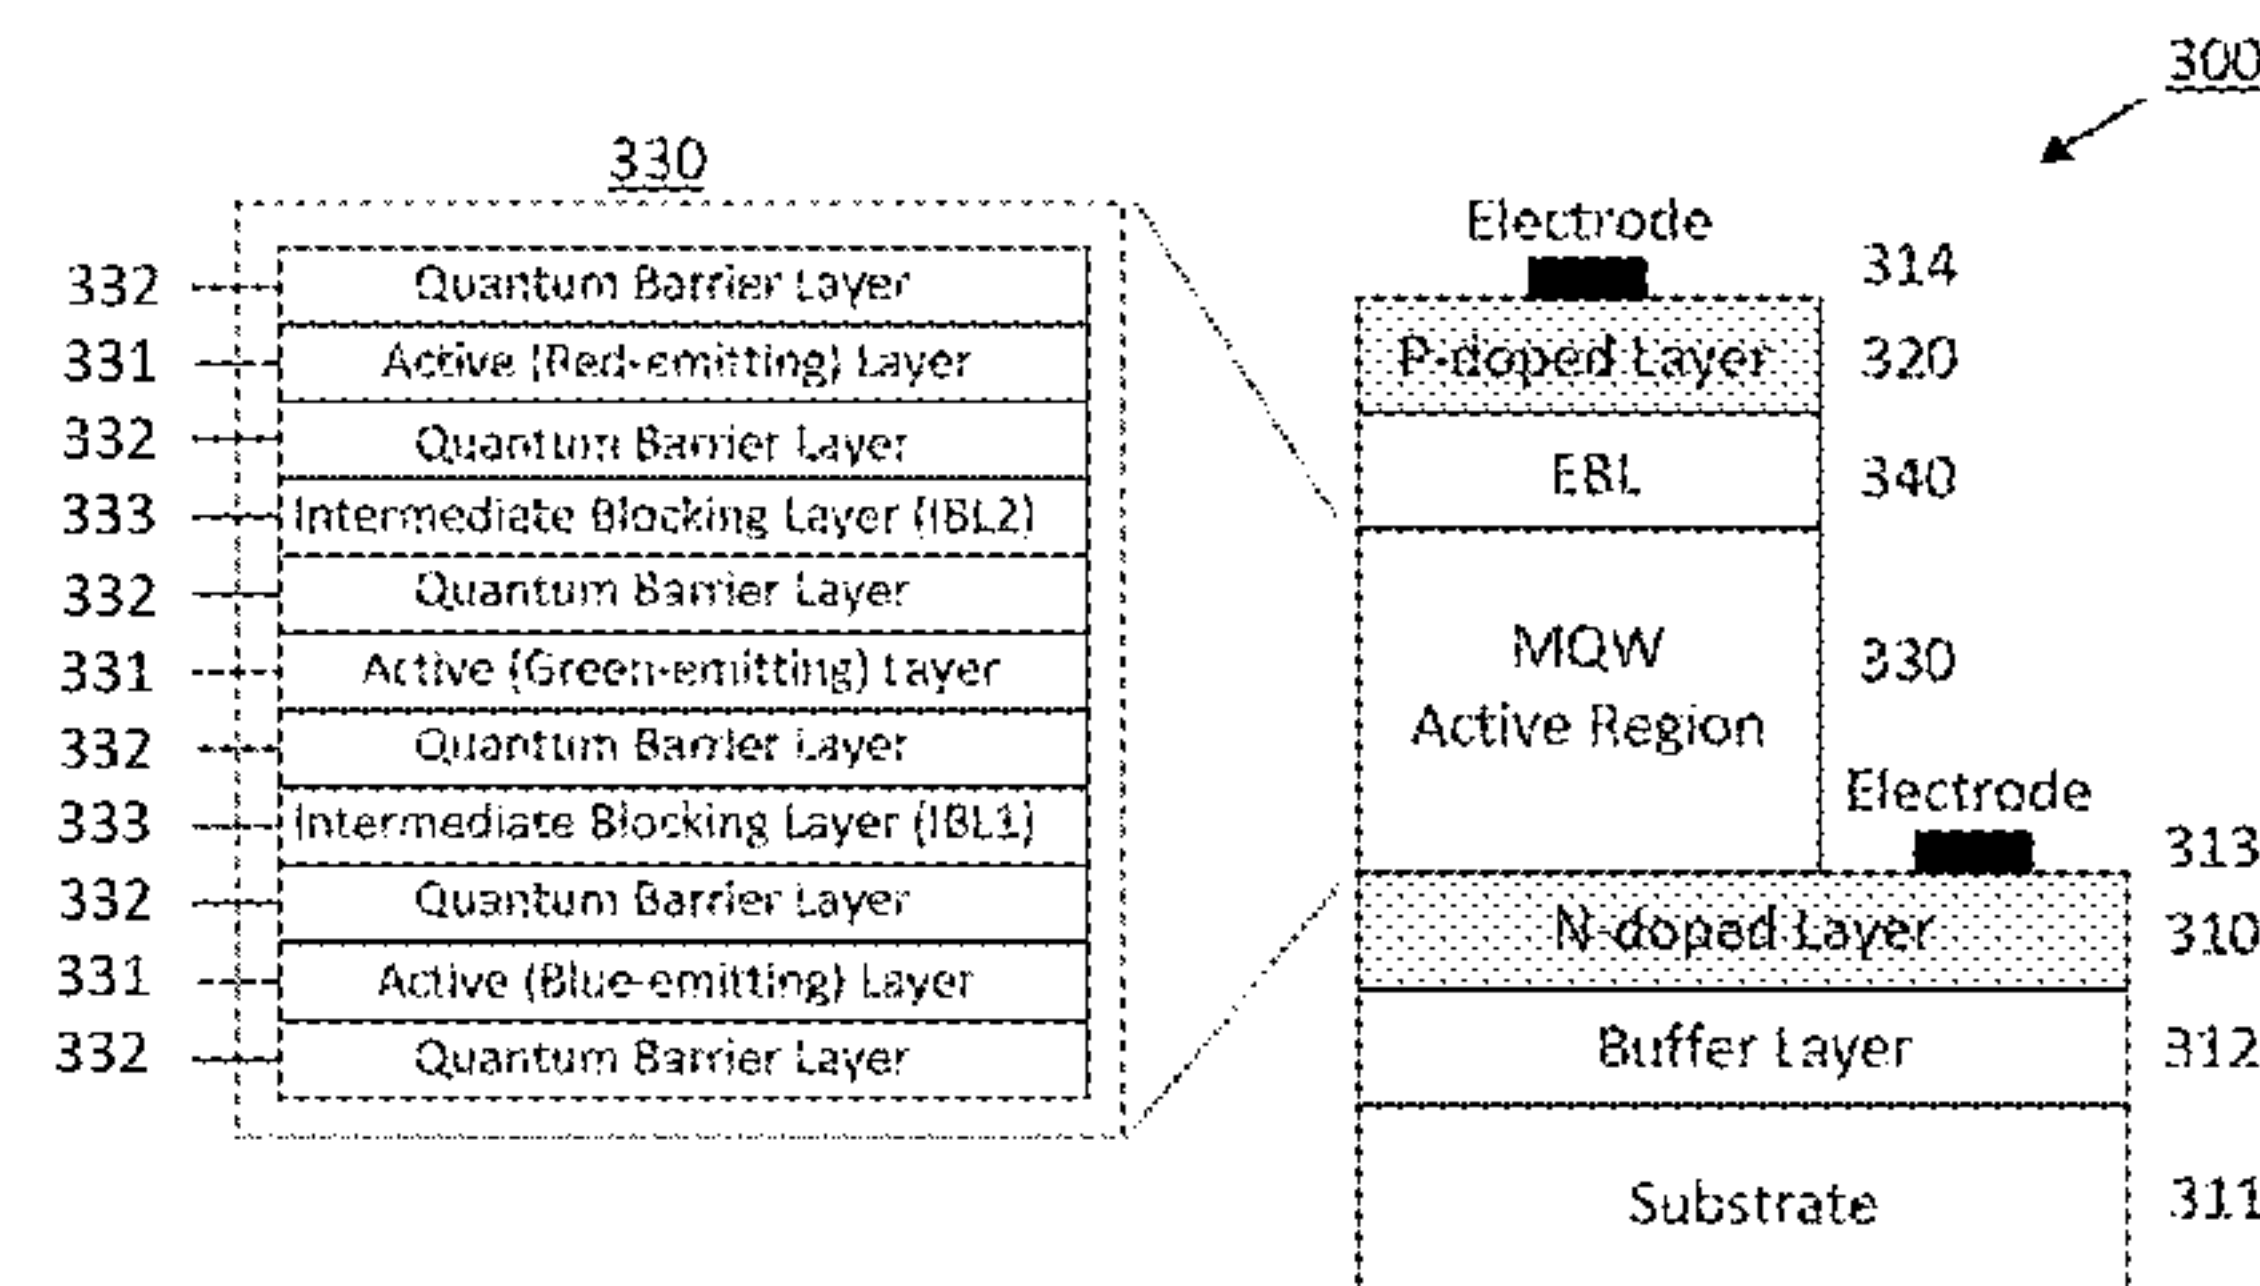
300

330

332 Quantum Barrier Layer
331 Active (Red-emitting) Layer
332 Quantum Barrier Layer
333 Intermediate Blocking Layer (IBL2)
332 Quantum Barrier Layer
331 Active (Green-emitting) Layer
332 Quantum Barrier Layer
333 Intermediate Blocking Layer (IBL1)
332 Quantum Barrier Layer
331 Active (Blue-emitting) Layer
332 Quantum Barrier Layer

Electrode
314
P-doped Layer 320
EBL 340
MQW Active Region 330
Electrode
313
N-doped Layer 310
Buffer Layer 312
Substrate 311